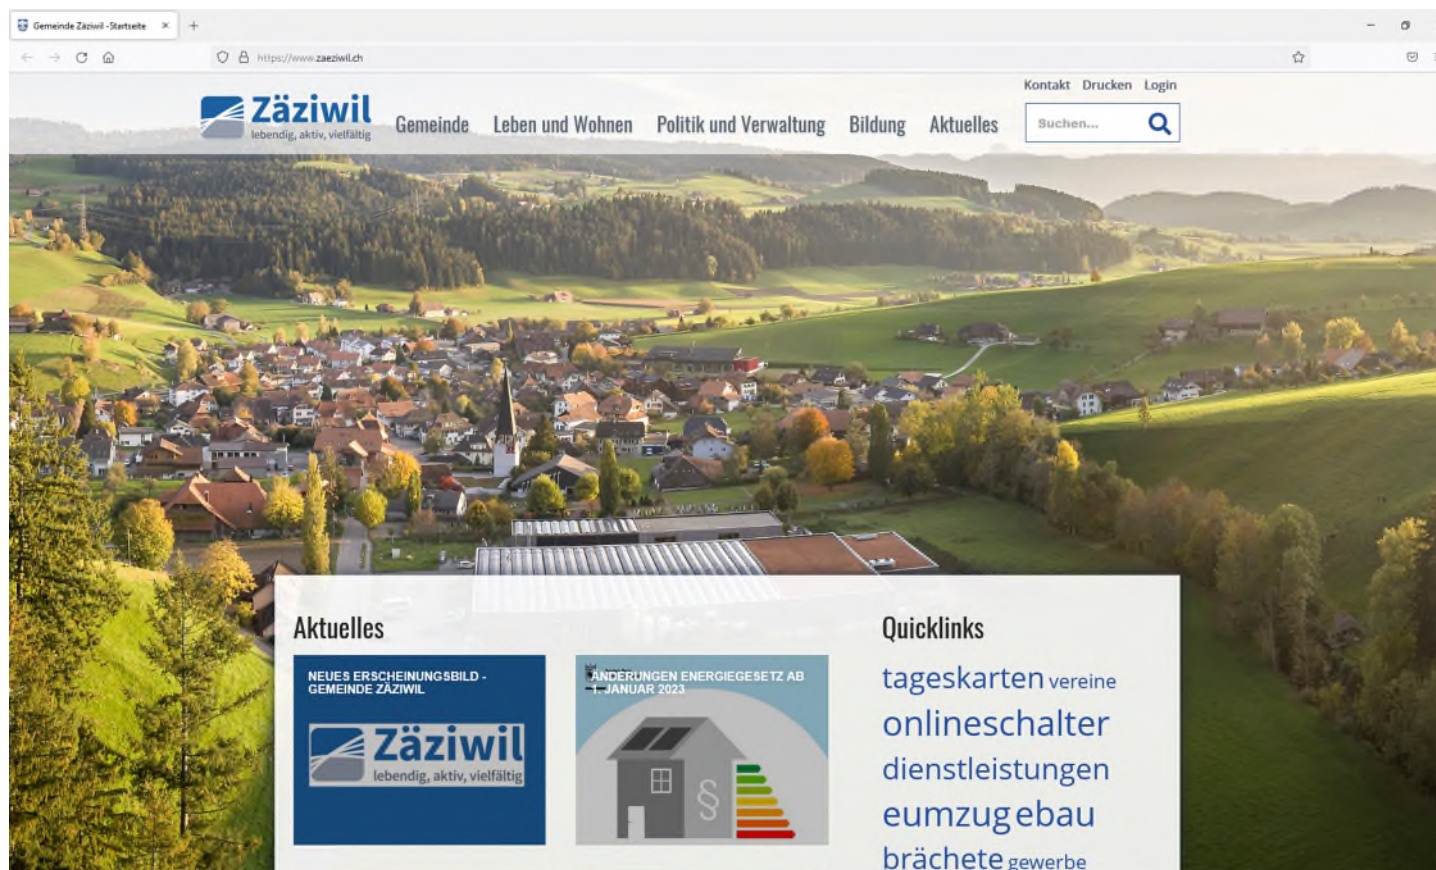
Gemeinde Zäziwil - Startseite ×

https://www.zaeziwil.ch

Kontakt Drucken Login

Zäziwil
lebendig, aktiv, vielfältig

Gemeinde Leben und Wohnen Politik und Verwaltung Bildung Aktuelles

Suchen...

Aktuelles

NEUES ERSCHEINUNGSBILD - GEMEINDE ZÄZIWIL

Zäziwil
lebendig, aktiv, vielfältig

ÄNDERUNGEN ENERGIEGESETZ AB 1. JANUAR 2023

§

Quicklinks

tageskarten vereine
onlineschalter
dienstleistungen
eumzug ebau
brächete gewerbe